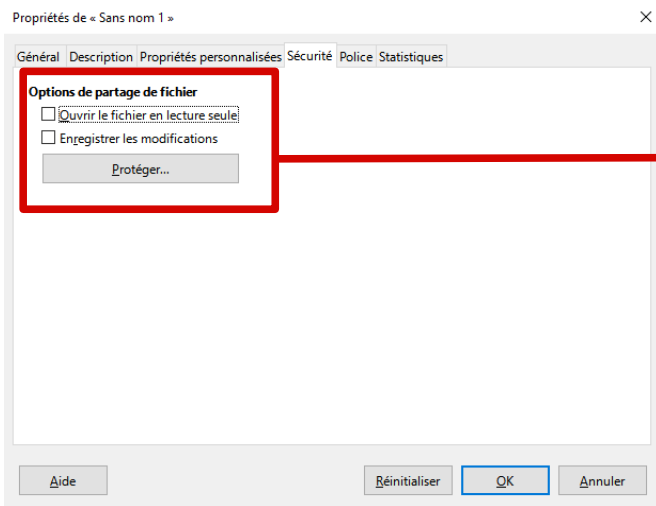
Propriétés de « Sans nom 1 »

×

Général Description Propriétés personnalisées Sécurité Police Statistiques

Options de partage de fichier

Ouvrir le fichier en lecture seule

Enregistrer les modifications

Protéger...

Aide

Réinitialiser

OK

Annuler